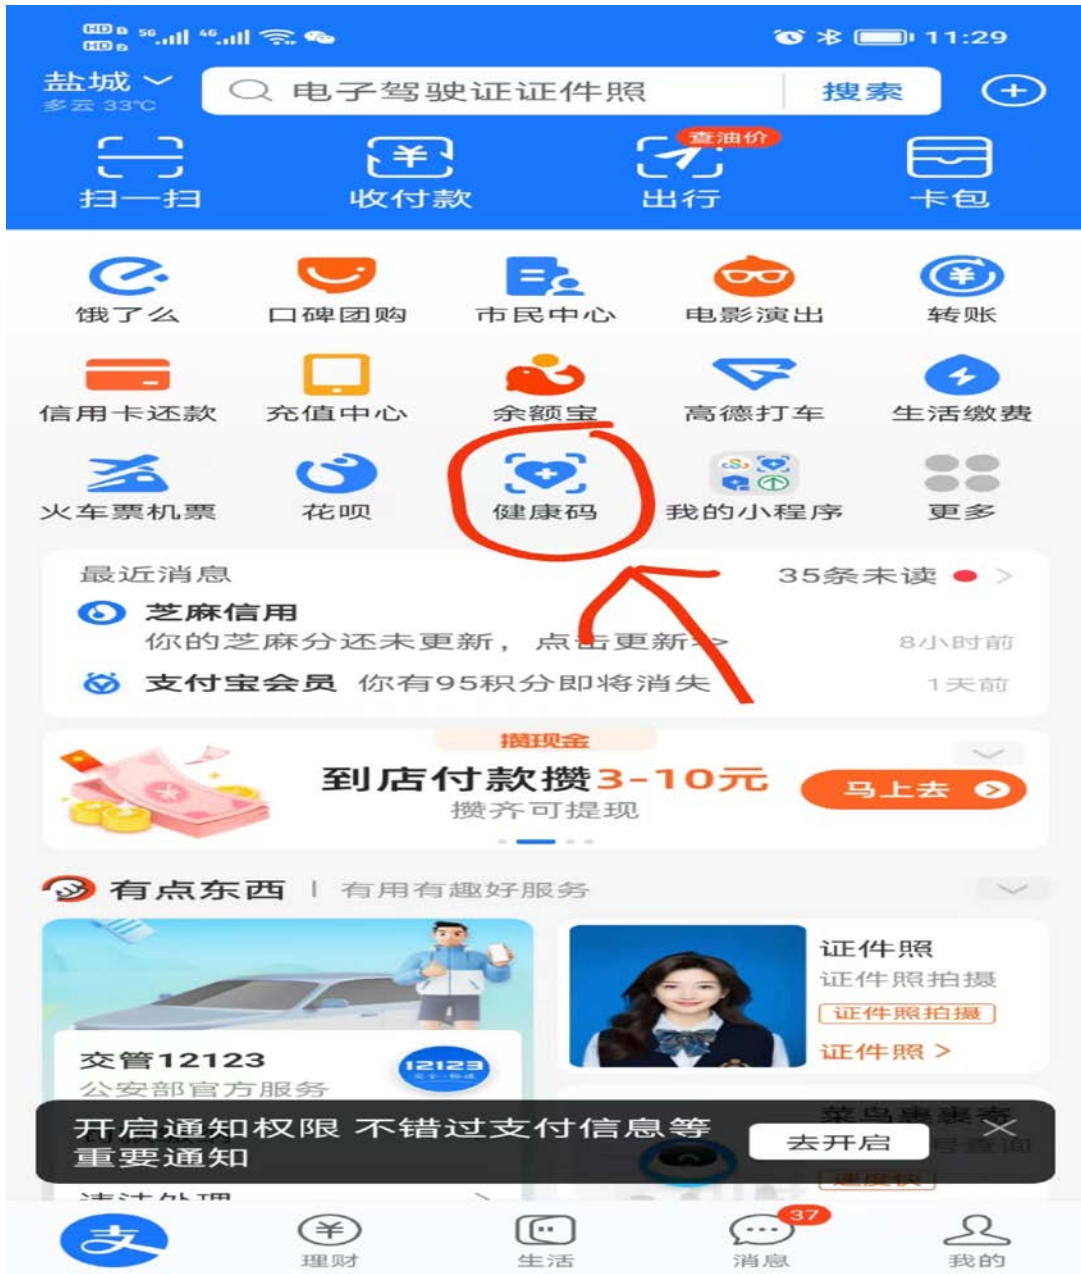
HD 5G 4G 11:29

盐城
多云 33℃

电子驾驶证证件照 搜索

扫一扫 收付款 查油价 出行 卡包

饿了么 口碑团购 市民中心 电影演出 转账

信用卡还款 充值中心 余额宝 高德打车 生活缴费

火车票机票 花呗 健康码 我的小程序 更多

最近消息 35条未读

芝麻信用
你的芝麻分还未更新，点击更新> 8小时前

支付宝会员 你有95积分即将消失 1天前

攒现金
到店付款攒3-10元
攒齐可提现
马上去

有点东西 | 有用有趣好服务

交管12123
公安部官方服务
12123

证件照
证件照拍摄
证件照拍摄
证件照 >

菜鸟裹裹寄
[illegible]

开启通知权限 不错过支付信息等重要通知
去开启

违法处理

理财 生活 37 消息 我的